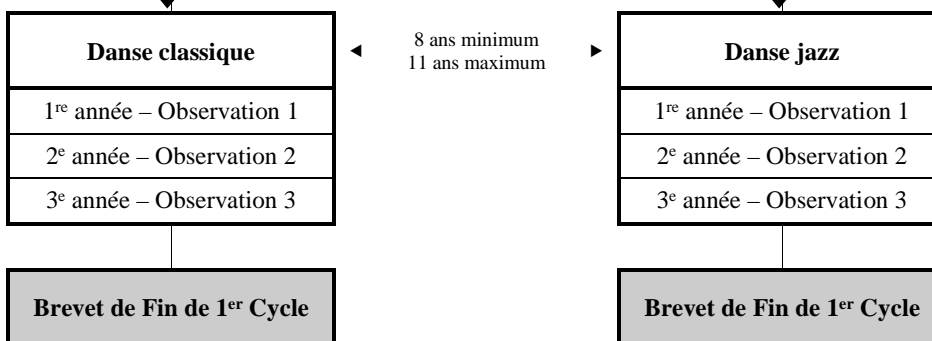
Danse classique

1re année – Observation 1

2e année – Observation 2

3e année – Observation 3

Brevet de Fin de 1er Cycle

8 ans minimum
11 ans maximum

Danse jazz

1re année – Observation 1

2e année – Observation 2

3e année – Observation 3

Brevet de Fin de 1er Cycle